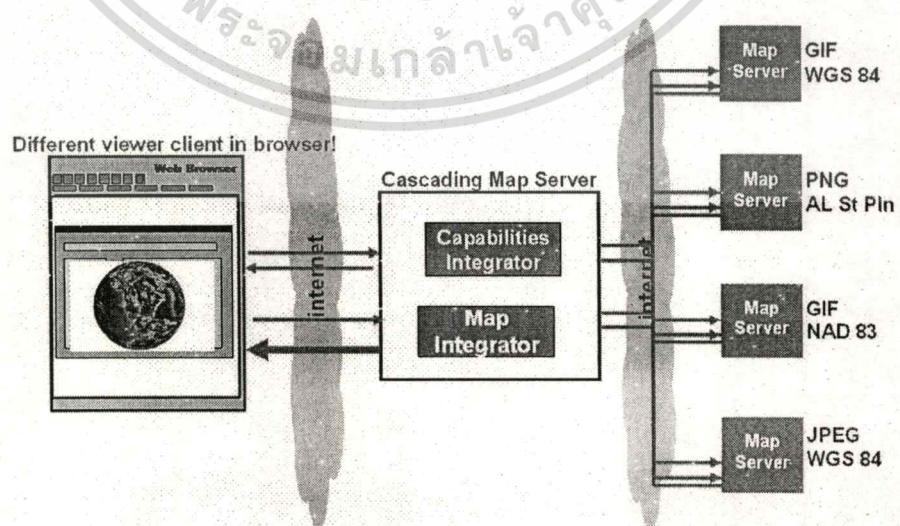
พระจอมเกล้าเจ้าคุณ

Map Server
GIF WGS 84

Different viewer client in browser!

Web Browser

Cascading Map Server

Map Server
PNG AL St Pln

internet

Capabilities Integrator

internet

Map Integrator

Map Server
GIF NAD 83

Map Server
JPEG WGS 84